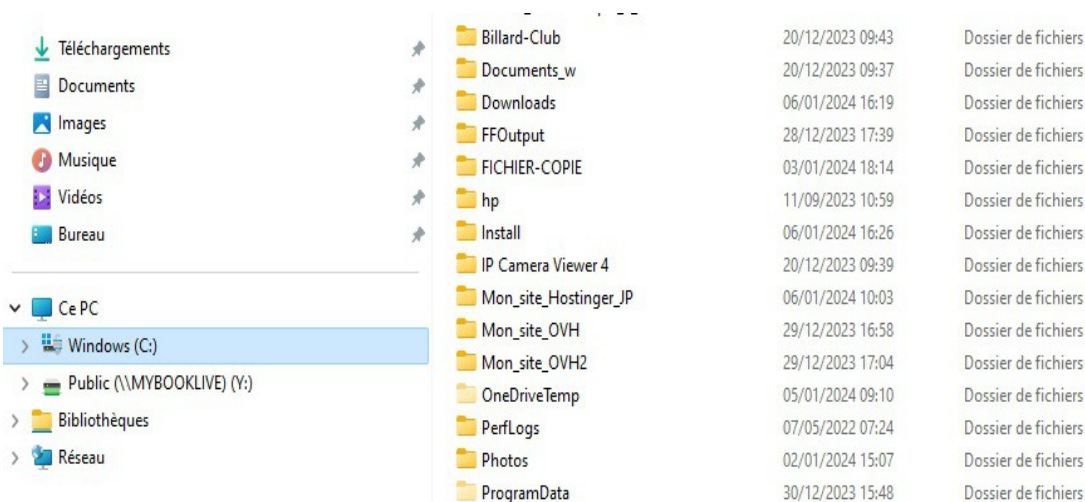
Téléchargements
Documents
Images
Musique
Vidéos
Bureau

Ce PC
Windows (C:)
Public (\\MYBOOKLIVE) (Y:)
Bibliothèques
Réseau

| | | |
|---|---|---|
| Billard-Club | 20/12/2023 09:43 | Dossier de fichiers |
| Documents_w | 20/12/2023 09:37 | Dossier de fichiers |
| Downloads | 06/01/2024 16:19 | Dossier de fichiers |
| FFOutput | 28/12/2023 17:39 | Dossier de fichiers |
| FICHIER-COPIE | 03/01/2024 18:14 | Dossier de fichiers |
| hp | 11/09/2023 10:59 | Dossier de fichiers |
| Install | 06/01/2024 16:26 | Dossier de fichiers |
| IP Camera Viewer 4 | 20/12/2023 09:39 | Dossier de fichiers |
| Mon_site_Hostinger_JP | 06/01/2024 10:03 | Dossier de fichiers |
| Mon_site_OVH | 29/12/2023 16:58 | Dossier de fichiers |
| Mon_site_OVH2 | 29/12/2023 17:04 | Dossier de fichiers |
| OneDriveTemp | 05/01/2024 09:10 | Dossier de fichiers |
| PerfLogs | 07/05/2022 07:24 | Dossier de fichiers |
| Photos | 02/01/2024 15:07 | Dossier de fichiers |
| ProgramData | 30/12/2023 15:48 | Dossier de fichiers |